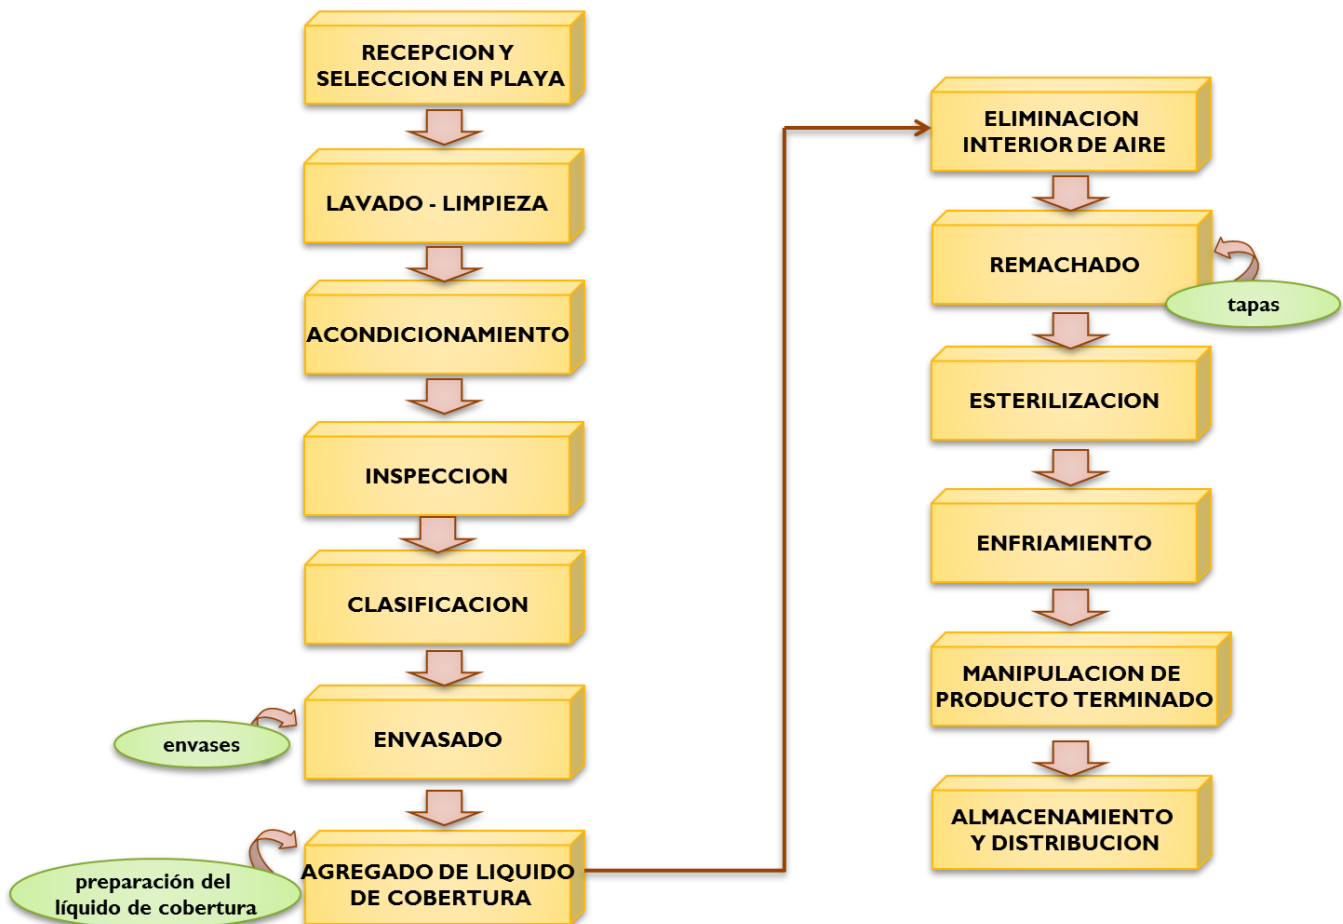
RECEPCION Y SELECCION EN PLAYA

LAVADO - LIMPIEZA

ACONDICIONAMIENTO

INSPECCION

CLASIFICACION

envases

ENVASADO

preparación del líquido de cobertura

AGREGADO DE LIQUIDO DE COBERTURA

ELIMINACION INTERIOR DE AIRE

REMACHADO

tapas

ESTERILIZACION

ENFRIAMIENTO

MANIPULACION DE PRODUCTO TERMINADO

ALMACENAMIENTO Y DISTRIBUCION